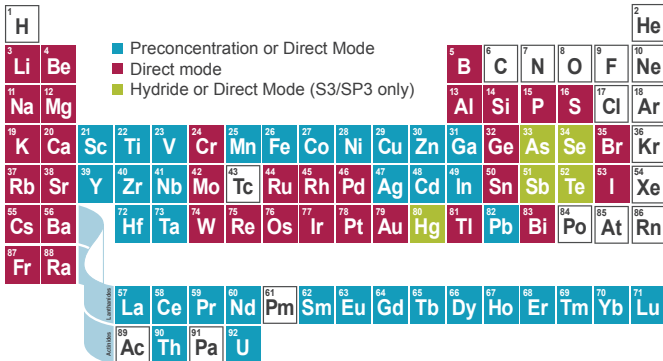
1 H

2 He

Preconcentration or Direct Mode
Direct mode
Hydride or Direct Mode (S3/SP3 only)

| 3 Li | 4 Be | | | | | | | | | | | 5 B | 6 C | 7 N | 8 O | 9 F | 10 Ne |
|---|---|---|---|---|---|---|---|---|---|---|---|---|---|---|---|---|---|
| 11 Na | 12 Mg | | | | | | | | | | | 13 Al | 14 Si | 15 P | 16 S | 17 Cl | 18 Ar |
| 19 K | 20 Ca | 21 Sc | 22 Ti | 23 V | 24 Cr | 25 Mn | 26 Fe | 27 Co | 28 Ni | 29 Cu | 30 Zn | 31 Ga | 32 Ge | 33 As | 34 Se | 35 Br | 36 Kr |
| 37 Rb | 38 Sr | 39 Y | 40 Zr | 41 Nb | 42 Mo | 43 Tc | 44 Ru | 45 Rh | 46 Pd | 47 Ag | 48 Cd | 49 In | 50 Sn | 51 Sb | 52 Te | 53 I | 54 Xe |
| 55 Cs | 56 Ba | | 72 Hf | 73 Ta | 74 W | 75 Re | 76 Os | 77 Ir | 78 Pt | 79 Au | 80 Hg | 81 Tl | 82 Pb | 83 Bi | 84 Po | 85 At | 86 Rn |
| 87 Fr | 88 Ra | | | | | | | | | | | | | | | | |

Lanthanides

| 57 La | 58 Ce | 59 Pr | 60 Nd | 61 Pm | 62 Sm | 63 Eu | 64 Gd | 65 Tb | 66 Dy | 67 Ho | 68 Er | 69 Tm | 70 Yb | 71 Lu |
|---|---|---|---|---|---|---|---|---|---|---|---|---|---|---|

Actinides

| 89 Ac | 90 Th | 91 Pa | 92 U |
|---|---|---|---|